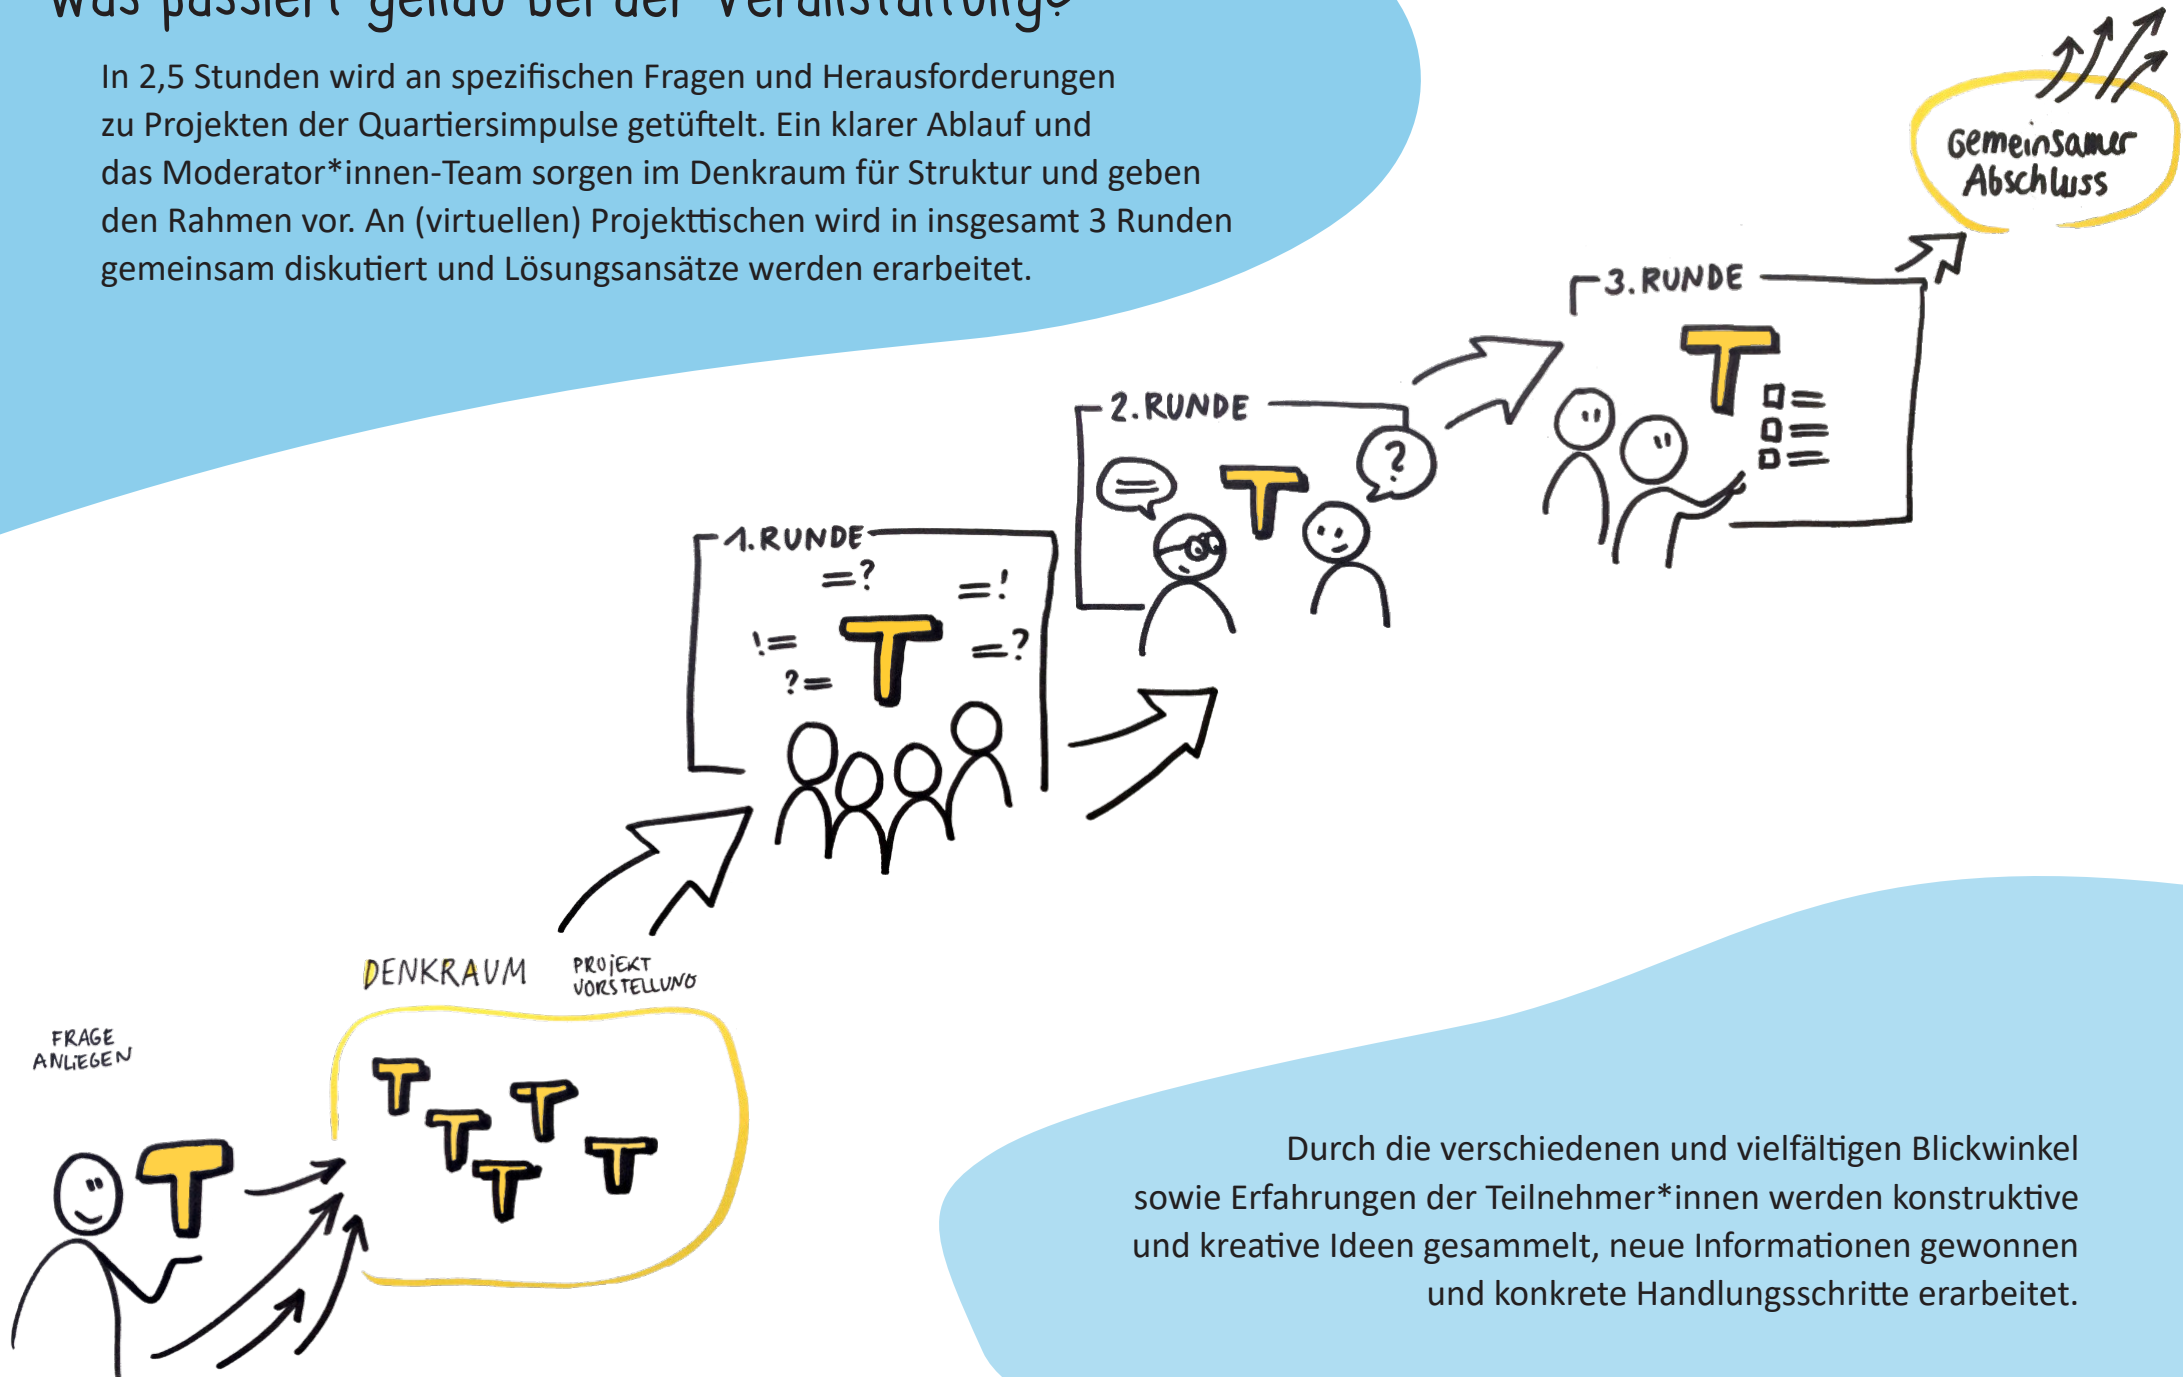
Was passiert genau bei der Veranstaltung?

In 2,5 Stunden wird an spezifischen Fragen und Herausforderungen zu Projekten der Quartiersimpulse getüftelt. Ein klarer Ablauf und das Moderator*innen-Team sorgen im Denkraum für Struktur und geben den Rahmen vor. An (virtuellen) Projekttischen wird in insgesamt 3 Runden gemeinsam diskutiert und Lösungsansätze werden erarbeitet.

Gemeinsamer Abschluss

3. RUNDE

2. RUNDE

?

1. RUNDE

=? =! != =? ?=

DENKRAUM

PROJEKT VORSTELLUNG

FRAGE ANLIEGEN

Durch die verschiedenen und vielfältigen Blickwinkel sowie Erfahrungen der Teilnehmer*innen werden konstruktive und kreative Ideen gesammelt, neue Informationen gewonnen und konkrete Handlungsschritte erarbeitet.